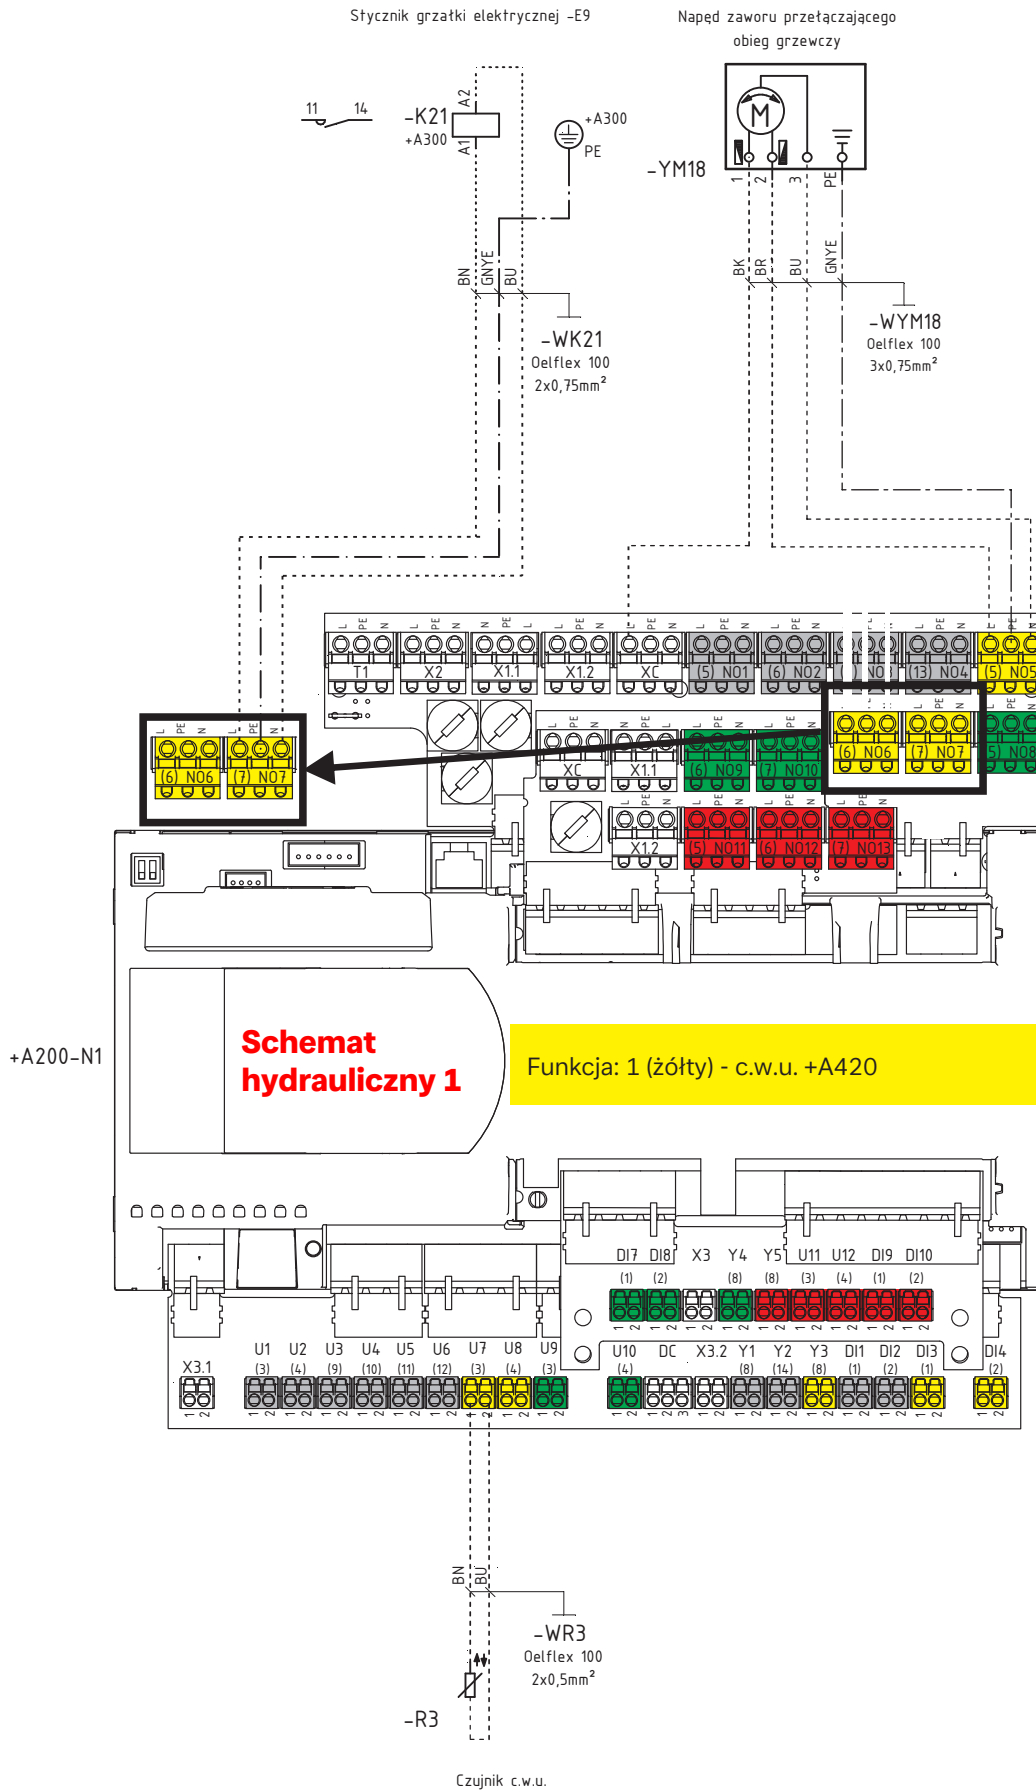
Stycznik grzałki elektrycznej -E9

Napęd zaworu przełączającego obieg grzewczy

11 14

-K21
+A300

A2
A1

+A300
PE

M

-YM18

1 2 3 PE

BN GNYE BU

BK BR BU GNYE

-WK21
Oelflex 100
2x0,75mm²

-WYM18
Oelflex 100
3x0,75mm²

L PE N L PE N N PE L L PE N L PE N L PE N L PE N L PE N L PE N L PE N

T1 X2 X1.1 X1.2 XC (5) NO1 (6) NO2 (7) NO3 (13) NO4 (5) NO5

L PE N L PE N

(6) NO6 (7) NO7

L PE N L PE N L PE N L PE N L PE N L PE N L PE N

XC X1.1 (6) NO9 (7) NO10 (6) NO6 (7) NO7 (5) NO8

L PE N L PE N L PE N L PE N

X1.2 (5) NO11 (6) NO12 (7) NO13

+A200-N1

Schemat hydrauliczny 1

Funkcja: 1 (żółty) - c.w.u. +A420

DI7 DI8 X3 Y4 Y5 U11 U12 DI9 DI10
(1) (2) (8) (8) (3) (4) (1) (2)

X3.1 U1 U2 U3 U4 U5 U6 U7 U8 U9 U10 DC X3.2 Y1 Y2 Y3 DI1 DI2 DI3 DI4
(3) (4) (9) (10) (11) (12) (3) (4) (3) (4) (8) (14) (8) (1) (2) (1) (2)

BN BU

-WR3
Oelflex 100
2x0,5mm²

-R3

Czujnik c.w.u.